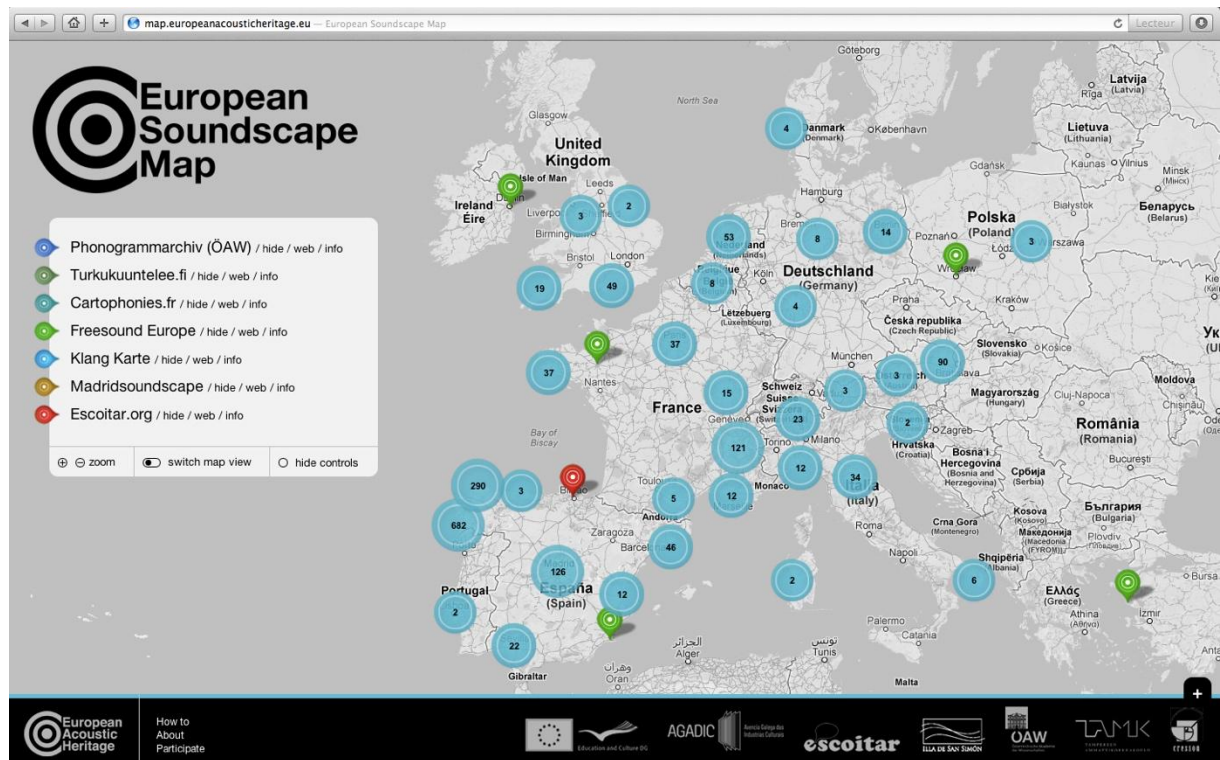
map.europeanacousticheritage.eu — European Soundscape Map

Lecteur

European Soundscape Map

Phonogrammarchiv (ÖAW) / hide / web / info
Turkukuuntelee.fi / hide / web / info
Cartophonies.fr / hide / web / info
Freesound Europe / hide / web / info
Klang Karte / hide / web / info
Madridsoundscape / hide / web / info
Escoitar.org / hide / web / info

⊕ ⊖ zoom
switch map view
hide controls

Göteborg
North Sea
Glasgow
United Kingdom
Isle of Man
Leeds
Ireland
Éire
Liverpool
Birmingham
Bristol
London
Danmark (Denmark)
København
Hamburg
Bremen
Nederland (Netherlands)
Köln
Deutschland (Germany)
Lëtzebuerg (Luxembourg)
Gdańsk
Białystok
Polska (Poland)
Poznań
Łódź
Warszawa
Wrocław
Praha
Kraków
Česká republika (Czech Republic)
Slovensko (Slovakia)
Košice
München
Latvija
Riga (Latvia)
Lietuva (Lithuania)
Kaunas
Vilnius
Minsk (Минск)
Беларусь (Belarus)
Nantes
France
Schweiz Suisse Svizzera
Genève
Torino
Milano
Monaco
Magyarország (Hungary)
Cluj-Napoca
Moldova
Chișinău
România (Romania)
București
Zagreb
Hrvatska (Croatia)
Bosna i Hercegovina (Bosnia and Herzegovina)
Србија (Serbia)
Bay of Biscay
Toulouse
Andorra
Zaragoza
Barcelona
España (Spain)
Portugal
Gibraltar
Italia (Italy)
Roma
Napoli
Crna Gora (Montenegro)
Kosova (Kosovo)
Македонија (Macedonia (FYROM))
Shqipëria (Albania)
България (Bulgaria)
Plovdiv
Ελλάς (Greece)
Athina (Αθήνα)
İzmir
Bursa
Palermo
Catania
Malta
الجزائر Alger
تونس Tunis
وهران Oran

4
3
2
53
8
14
3
19
49
8
4
37
37
15
3
90
3
23
2
121
12
290
3
682
5
12
34
46
126
12
2
2
6
22

European Acoustic Heritage
How to
About
Participate
Education and Culture DG
AGADIC
Axencia Galega das Industrias Culturais
escoitar
ILLA DE SAN SIMÓN
ÖAW
TAMK
CRESSON